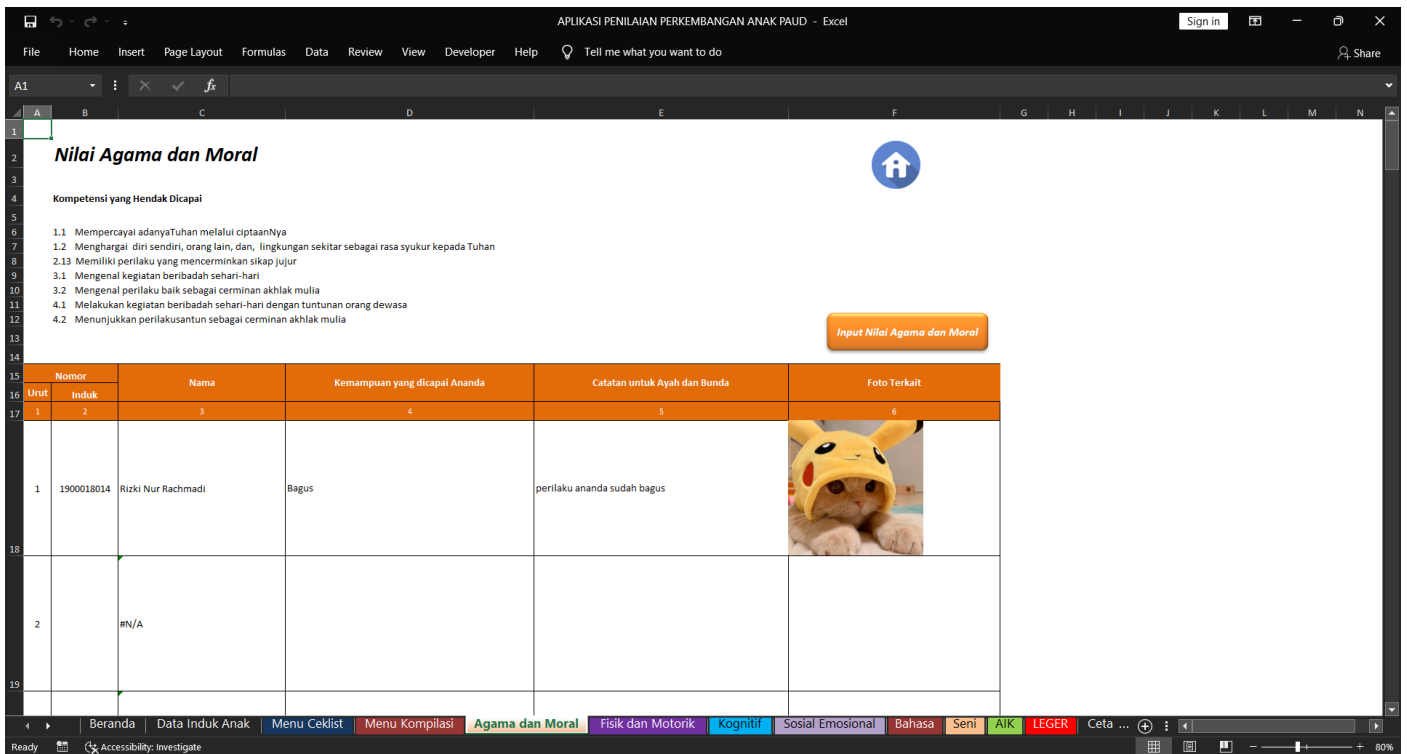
APLIKASI PENILAIAN PERKEMBANGAN ANAK PAUD - Excel

Sign in

File Home Insert Page Layout Formulas Data Review View Developer Help Tell me what you want to do Share

A1

Nilai Agama dan Moral

Kompetensi yang Hendak Dicapai

1.1 Mempercayai adanyaTuhan melalui ciptaanNya
1.2 Menghargai diri sendiri, orang lain, dan, lingkungan sekitar sebagai rasa syukur kepada Tuhan
2.13 Memiliki perilaku yang mencerminkan sikap jujur
3.1 Mengenal kegiatan beribadah sehari-hari
3.2 Mengenal perilaku baik sebagai cerminan akhlak mulia
4.1 Melakukan kegiatan beribadah sehari-hari dengan tuntunan orang dewasa
4.2 Menunjukkan perilakusantun sebagai cerminan akhlak mulia

Input Nilai Agama dan Moral

| Nomor Urut | Nomor Induk | Nama | Kemampuan yang dicapai Ananda | Catatan untuk Ayah dan Bunda | Foto Terkait |
|---|---|---|---|---|---|
| 1 | 2 | 3 | 4 | 5 | 6 |
| 1 | 1900018014 | Rizki Nur Rachmadi | Bagus | perilaku ananda sudah bagus | |
| 2 | | #N/A | | | |

Beranda | Data Induk Anak | Menu Ceklist | Menu Kompilasi | Agama dan Moral | Fisik dan Motorik | Kognitif | Sosial Emosional | Bahasa | Seni | AIK | LEGER | Ceta ...

Ready Accessibility: Investigate 80%